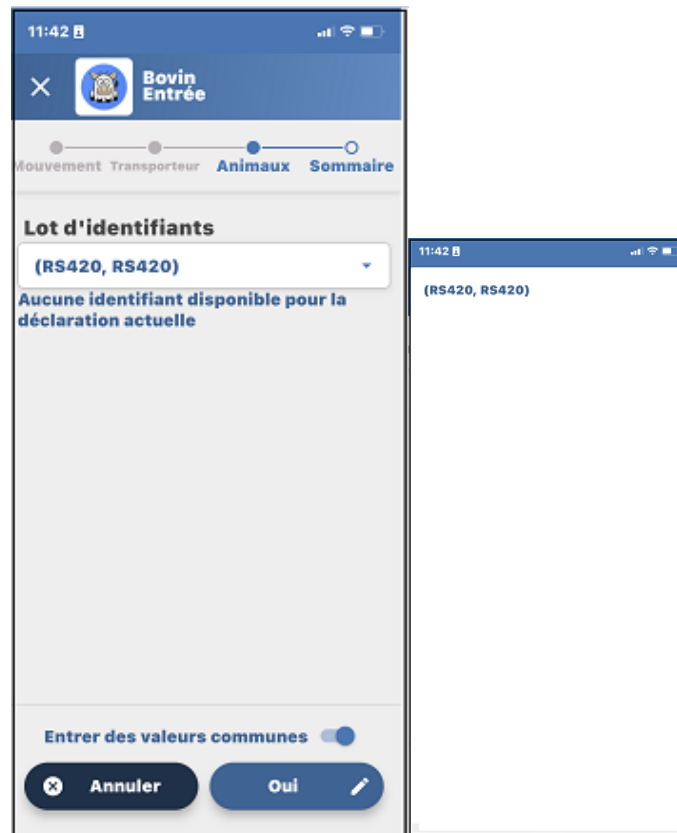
11:42

Bovin
Entrée

Mouvement Transporteur Animaux Sommaire

Lot d'identifiants

(RS420, RS420)

Aucune identifiant disponible pour la déclaration actuelle

Entrer des valeurs communes

Annuler

Oui

11:42

(RS420, RS420)